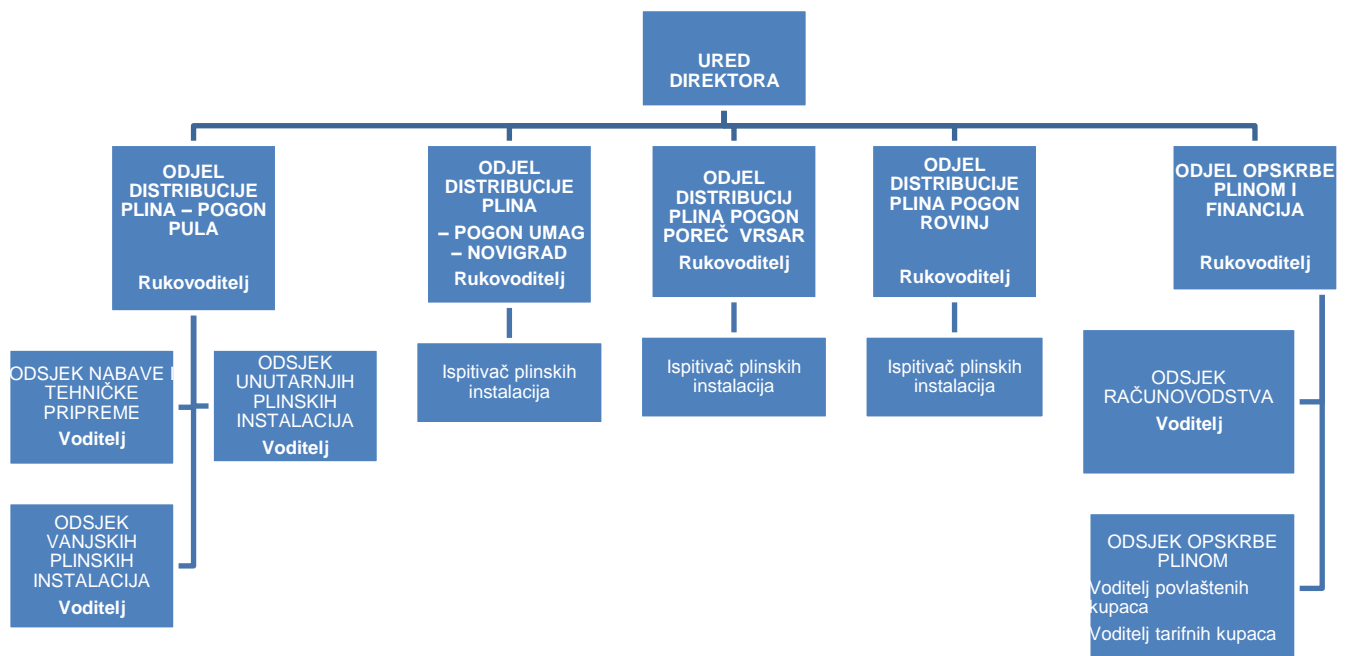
URED DIREKTORA

ODJEL DISTRIBUCIJE PLINA – POGON PULA

Rukovoditelj

ODJEL DISTRIBUCIJE PLINA – POGON UMAG – NOVIGRAD

Rukovoditelj

ODJEL DISTRIBUCIJ PLINA POGON POREČ VRSAR

Rukovoditelj

ODJEL DISTRIBUCIJE PLINA POGON ROVINJ

Rukovoditelj

ODJEL OPSKRBE PLINOM I FINANCIJA

Rukovoditelj

ODSJEK NABAVE I TEHNIČKE PRIPREME
Voditelj

ODSJEK UNUTARNJIH PLINSKIH INSTALACIJA
Voditelj

ODSJEK VANJSKIH PLINSKIH INSTALACIJA
Voditelj

Ispitivač plinskih instalacija

Ispitivač plinskih instalacija

Ispitivač plinskih instalacija

ODSJEK RAČUNOVODSTVA
Voditelj

ODSJEK OPSKRBE PLINOM
Voditelj povlaštenih kupaca
Voditelj tarifnih kupaca